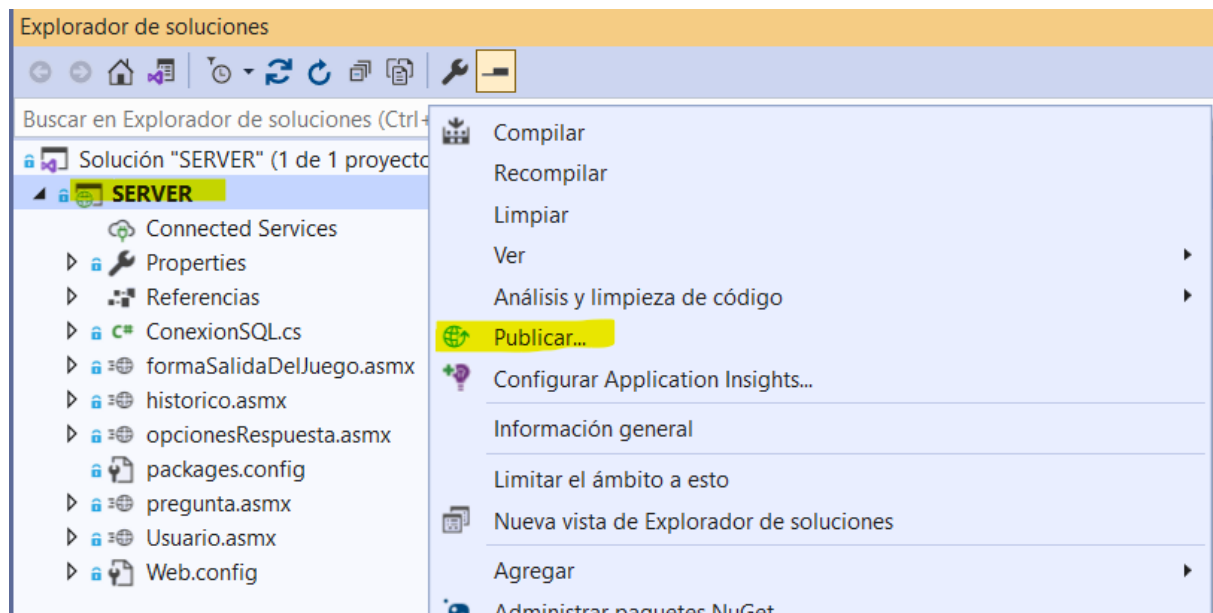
Explorador de soluciones

Buscar en Explorador de soluciones (Ctrl+

Solución "SERVER" (1 de 1 proyecto
SERVER
Connected Services
Properties
Referencias
C# ConexionSQL.cs
formaSalidaDelJuego.asmx
historico.asmx
opcionesRespuesta.asmx
packages.config
pregunta.asmx
Usuario.asmx
Web.config

Compilar
Recompilar
Limpiar
Ver
Análisis y limpieza de código
Publicar...
Configurar Application Insights...
Información general
Limitar el ámbito a esto
Nueva vista de Explorador de soluciones
Agregar
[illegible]